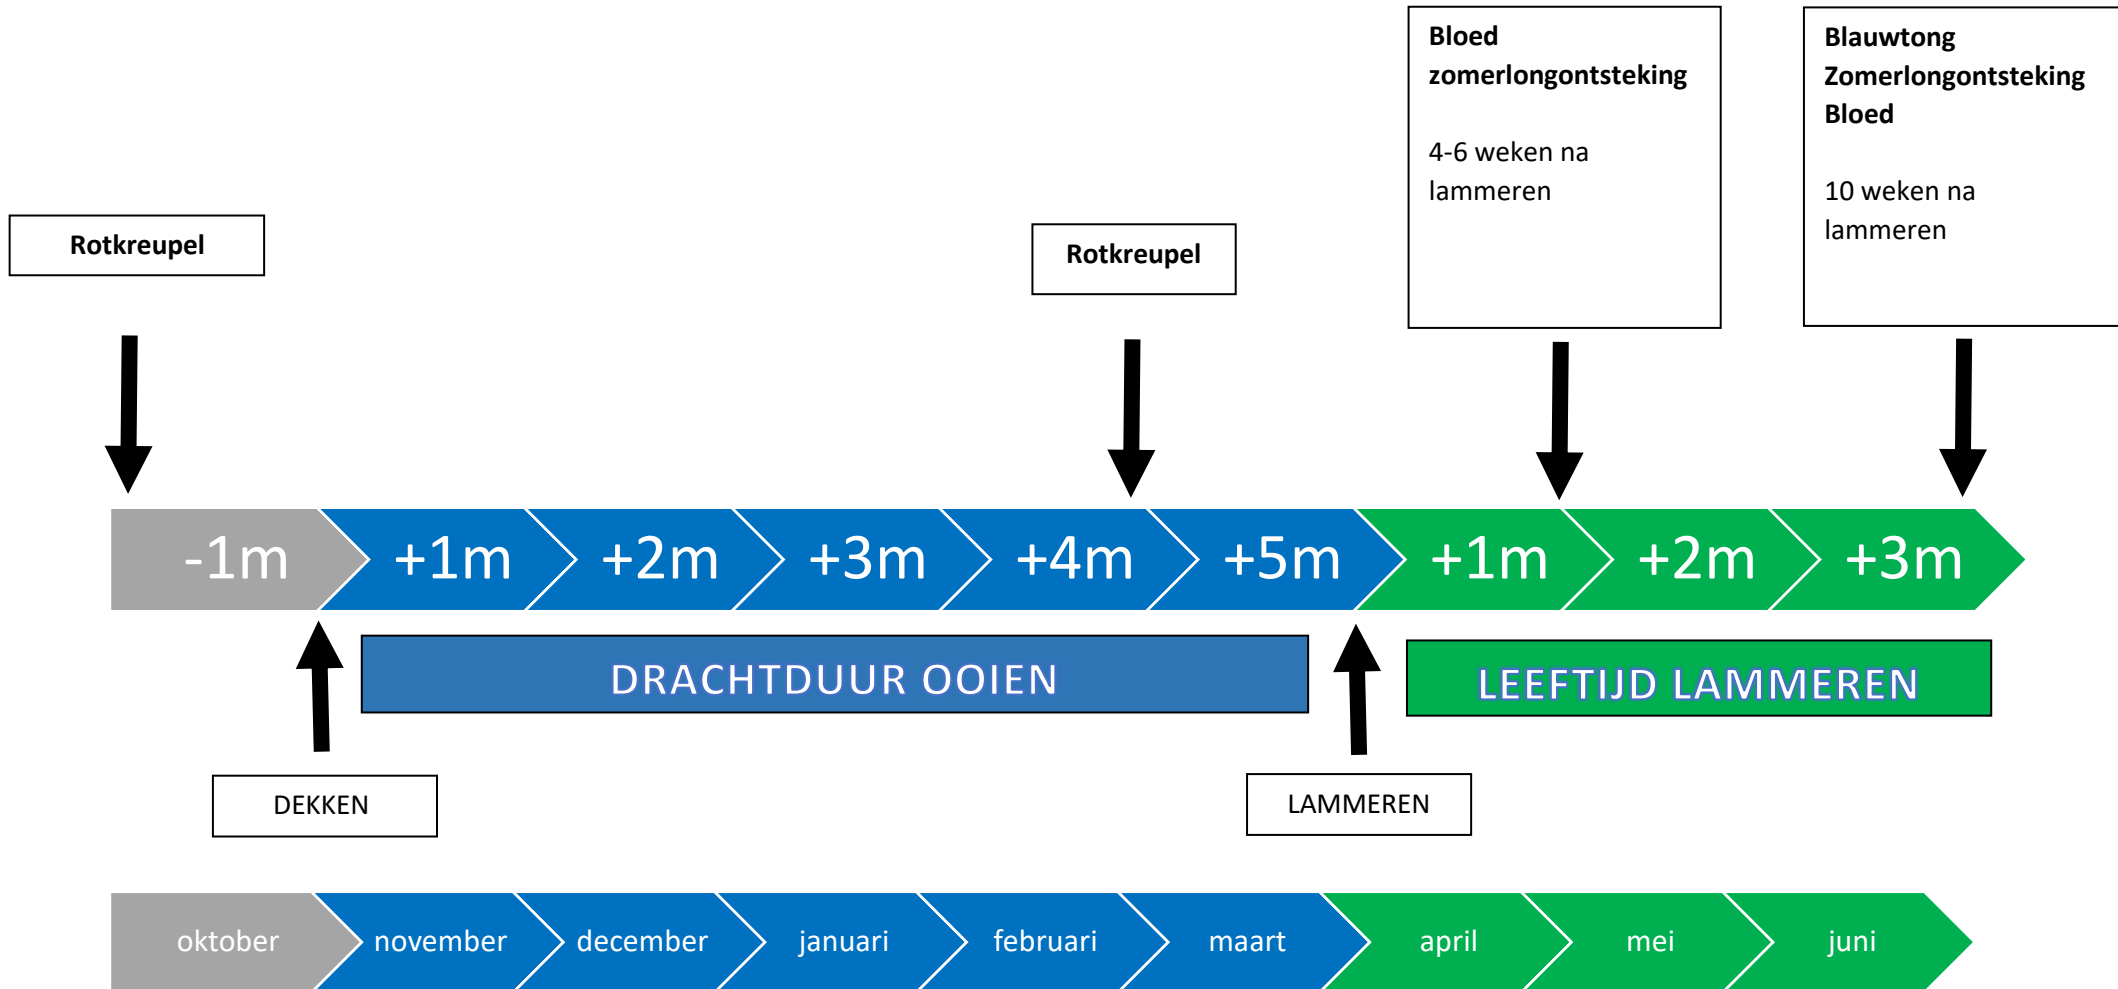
Bloed
zomerlongontsteking

4-6 weken na lammeren

Blauwtong
Zomerlongontsteking
Bloed

10 weken na lammeren

Rotkreupel

Rotkreupel

-1m +1m +2m +3m +4m +5m +1m +2m +3m

DRACHTDUUR OOIEN

LEEFTIJD LAMMEREN

DEKKEN

LAMMEREN

oktober november december januari februari maart april mei juni